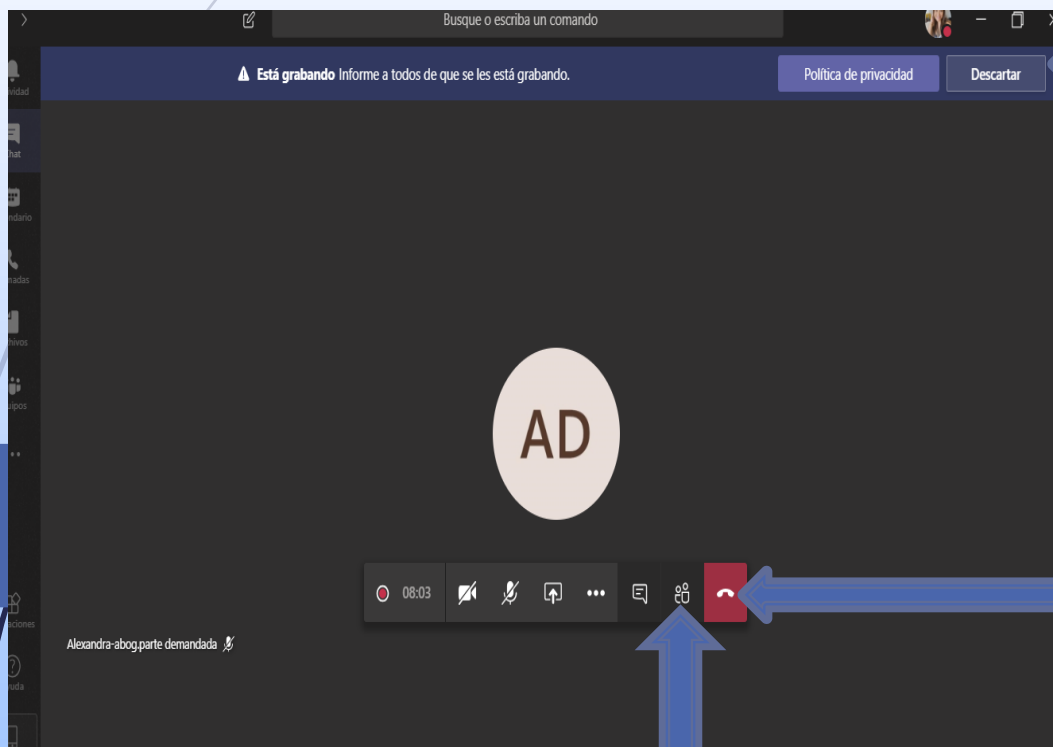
Busque o escriba un comando

Está grabando Informe a todos de que se les está grabando.

Política de privacidad

Descartar

ividad

Chat

ndario

adas

hivos

uipos

...

AD

08:03

Alexandra-abog.parte demandada

iciones

uda